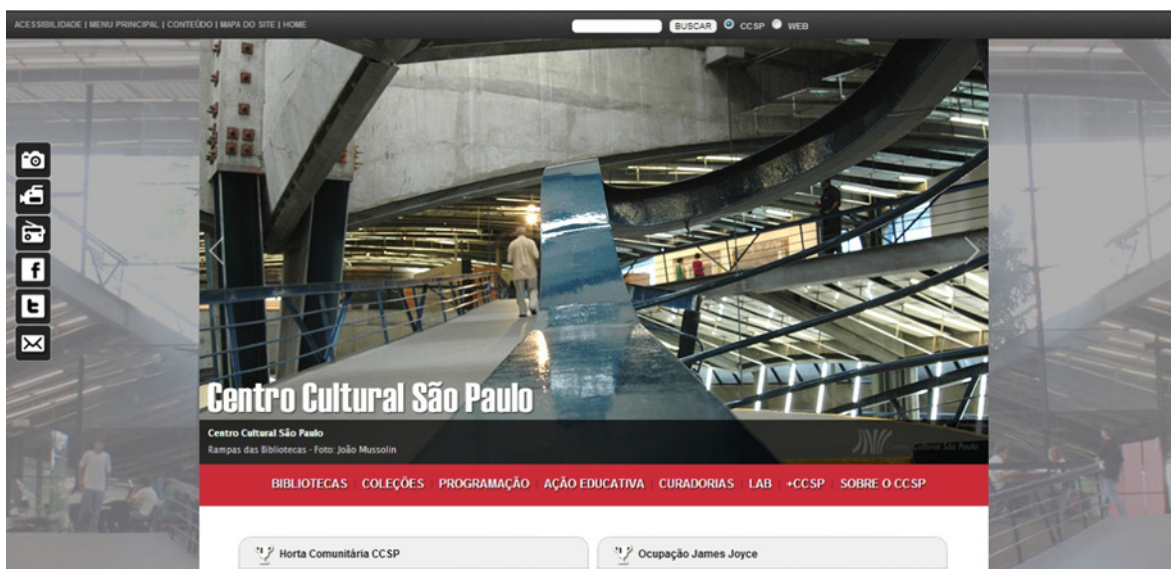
ACESSIBILIDADE | MENU PRINCIPAL | CONTEÚDO | MAPA DO SITE | HOME

BUSCAR CCSP WEB

Centro Cultural São Paulo

Centro Cultural São Paulo
Rampas das Bibliotecas - Foto: João Mussolin

Centro Cultural São Paulo

BIBLIOTECAS COLEÇÕES PROGRAMAÇÃO AÇÃO EDUCATIVA CURADORIAS LAB +CCSP SOBRE O CCSP

Horta Comunitária CCSP

Ocupação James Joyce